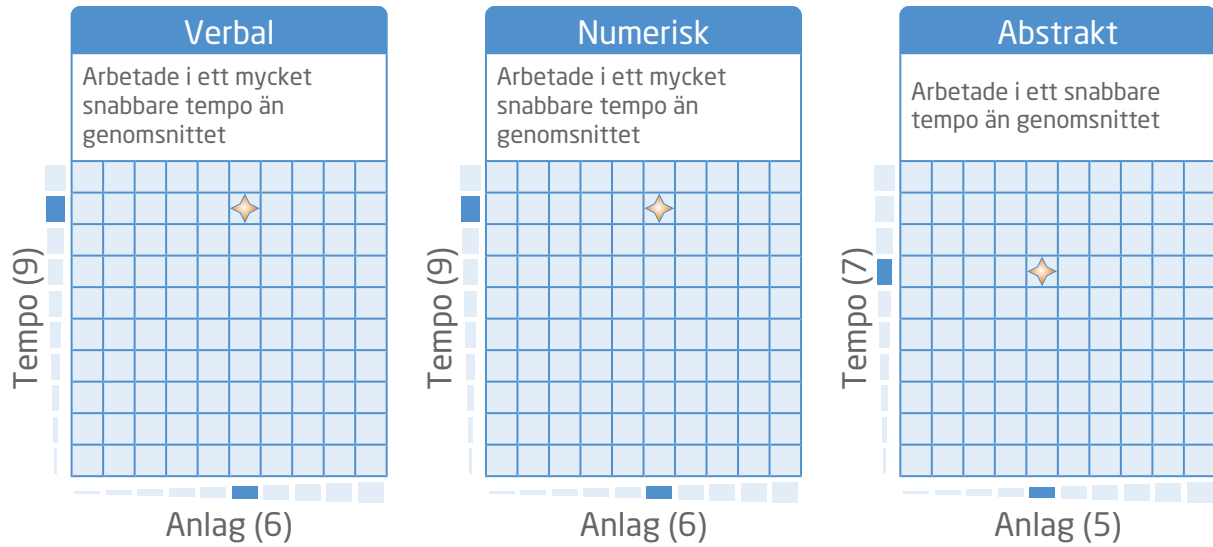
Verbal

Arbetade i ett mycket snabbare tempo än genomsnittet

Tempo (9)

Anlag (6)

Numerisk

Arbetade i ett mycket snabbare tempo än genomsnittet

Tempo (9)

Anlag (6)

Abstrakt

Arbetade i ett snabbare tempo än genomsnittet

Tempo (7)

Anlag (5)